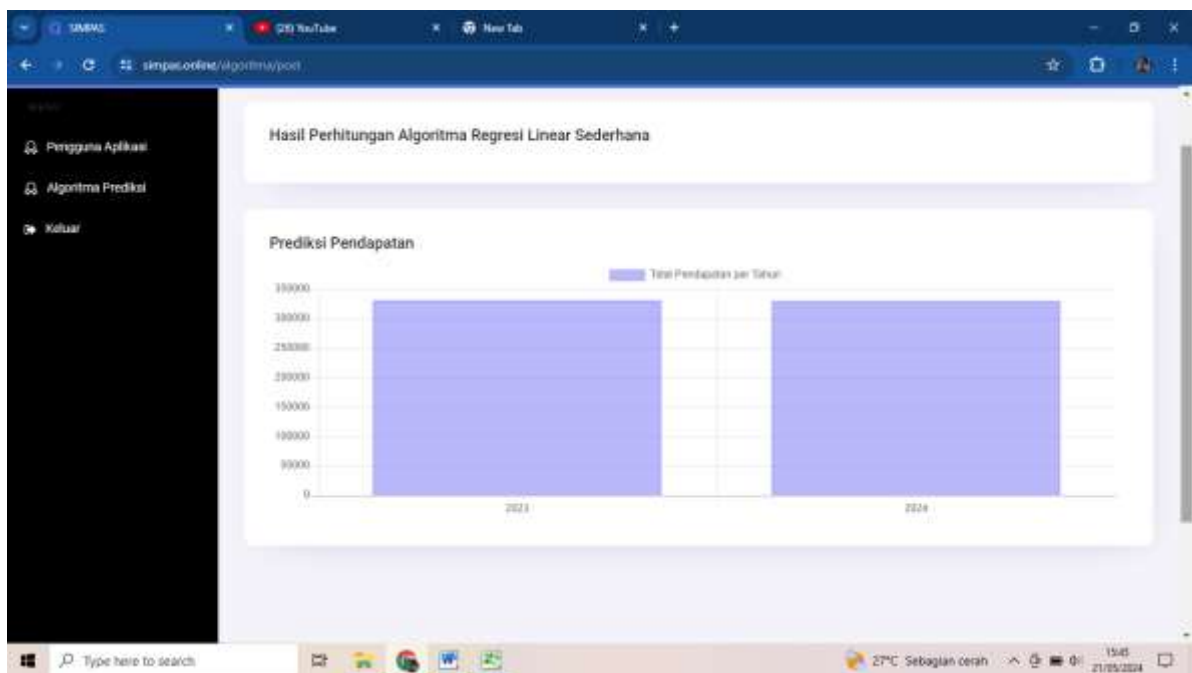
SIMPAS
(20) YouTube
New Tab
simpas.online/algoritma/post

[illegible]
Pengguna Aplikasi
Algoritma Prediksi
Keluar

Hasil Perhitungan Algoritma Regresi Linear Sederhana

Prediksi Pendapatan

Total Pendapatan per Tahun

350000
300000
250000
200000
150000
100000
50000
0

2023
2024

Type here to search
27°C Sebagian cerah
15:45
21/05/2024